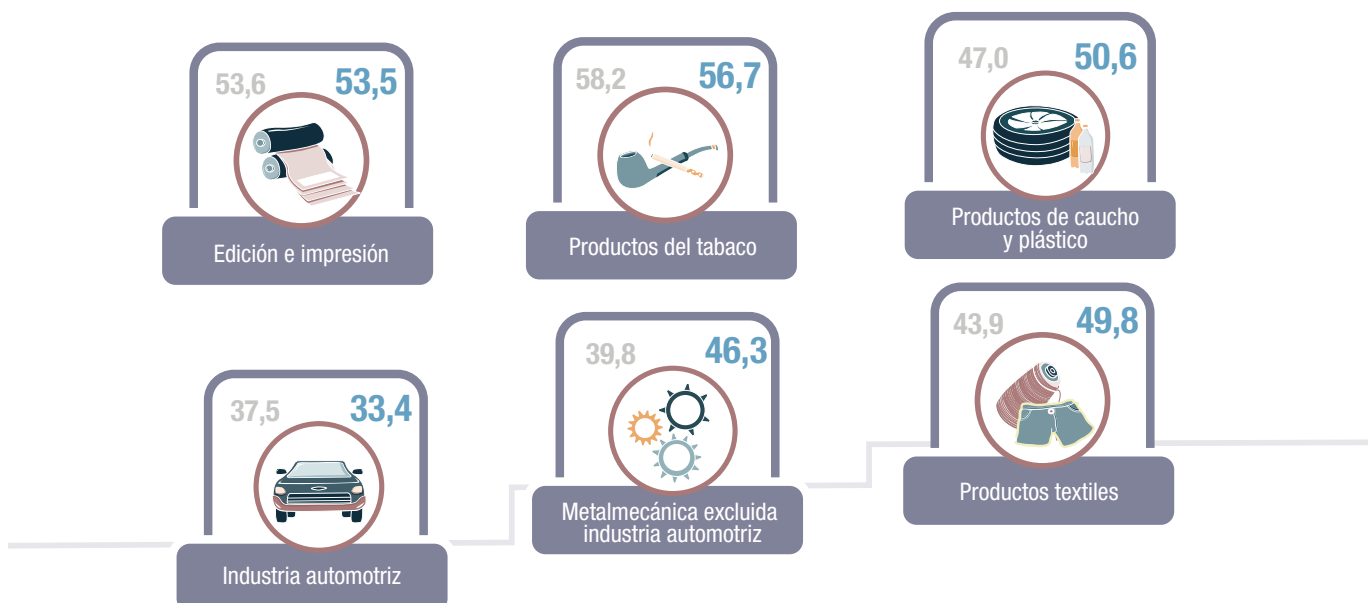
53,6 53,5

Edición e impresión

58,2 56,7

Productos del tabaco

47,0 50,6

Productos de caucho y plástico

37,5 33,4

Industria automotriz

39,8 46,3

Metalmecánica excluida industria automotriz

43,9 49,8

Productos textiles